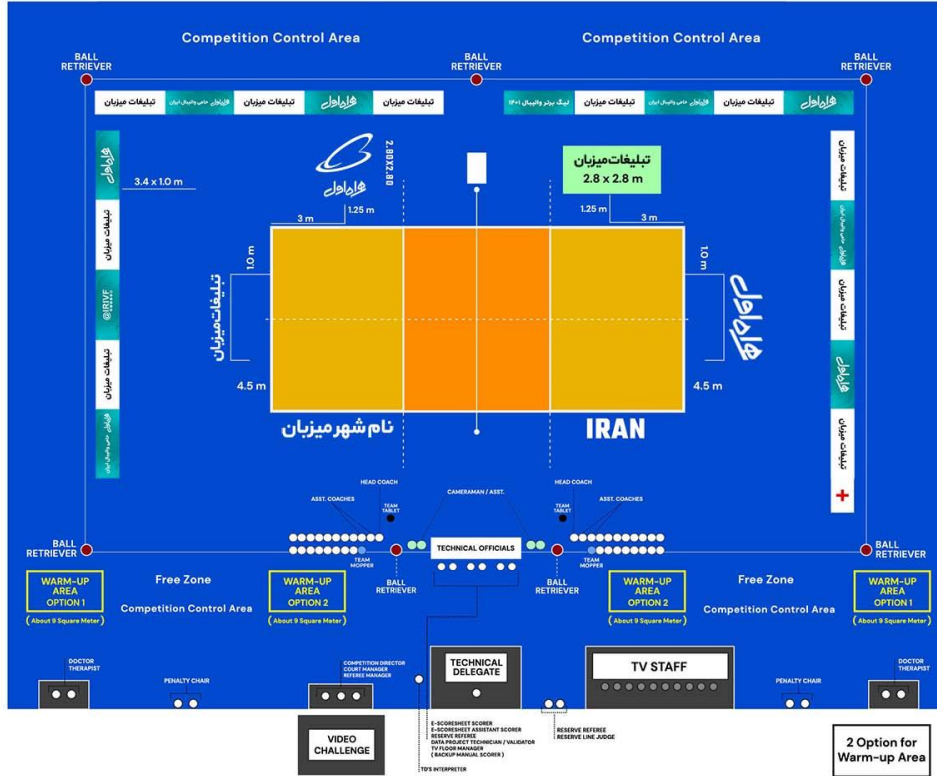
Competition Control Area
Competition Control Area

BALL RETRIEVER
BALL RETRIEVER
BALL RETRIEVER

تبلیغات میزبان
همراه اول
تبلیغات میزبان
همراه اول حامی والیبال ایران
تبلیغات میزبان

همراه اول
همراه اول حامی والیبال ایران
تبلیغات میزبان
تبلیغات میزبان
لیگ برتر والیبال ۱۴۰۱

همراه اول
3.4 x 1.0 m
تبلیغات میزبان
@IRIVF
تبلیغات میزبان
همراه اول حامی والیبال ایران

همراه اول
2.80X2.80

تبلیغات میزبان
2.8 x 2.8 m

3 m
1.25 m
1.25 m
3 m

1.0 m
1.0 m

تبلیغات میزبان
همراه اول

4.5 m
4.5 m

نام شهر میزبان
IRAN

تبلیغات میزبان
همراه اول حامی والیبال ایران
تبلیغات میزبان
همراه اول
تبلیغات میزبان

HEAD COACH
ASST. COACHES
TEAM TABLET
CAMERAMAN / ASST.
HEAD COACH
TEAM TABLET
ASST. COACHES

BALL RETRIEVER
TEAM MOPPER
BALL RETRIEVER
TECHNICAL OFFICIALS
BALL RETRIEVER
TEAM MOPPER
BALL RETRIEVER

WARM-UP AREA OPTION 1
(About 9 Square Meter)
Free Zone
Competition Control Area
WARM-UP AREA OPTION 2
(About 9 Square Meter)

WARM-UP AREA OPTION 2
(About 9 Square Meter)
Free Zone
Competition Control Area
WARM-UP AREA OPTION 1
(About 9 Square Meter)

DOCTOR THERAPIST
PENALTY CHAIR
COMPETITION DIRECTOR
COURT MANAGER
REFEREE MANAGER
TECHNICAL DELEGATE
TV STAFF
PENALTY CHAIR
DOCTOR THERAPIST

VIDEO CHALLENGE

E-SCORESHEET SCORER
E-SCORESHEET ASSISTANT SCORER
RESERVE REFEREE
DATA PROJECT TECHNICIAN / VALIDATOR
TV FLOOR MANAGER
( BACKUP MANUAL SCORER )
TD'S INTERPRETER

RESERVE REFEREE
RESERVE LINE JUDGE

2 Option for Warm-up Area